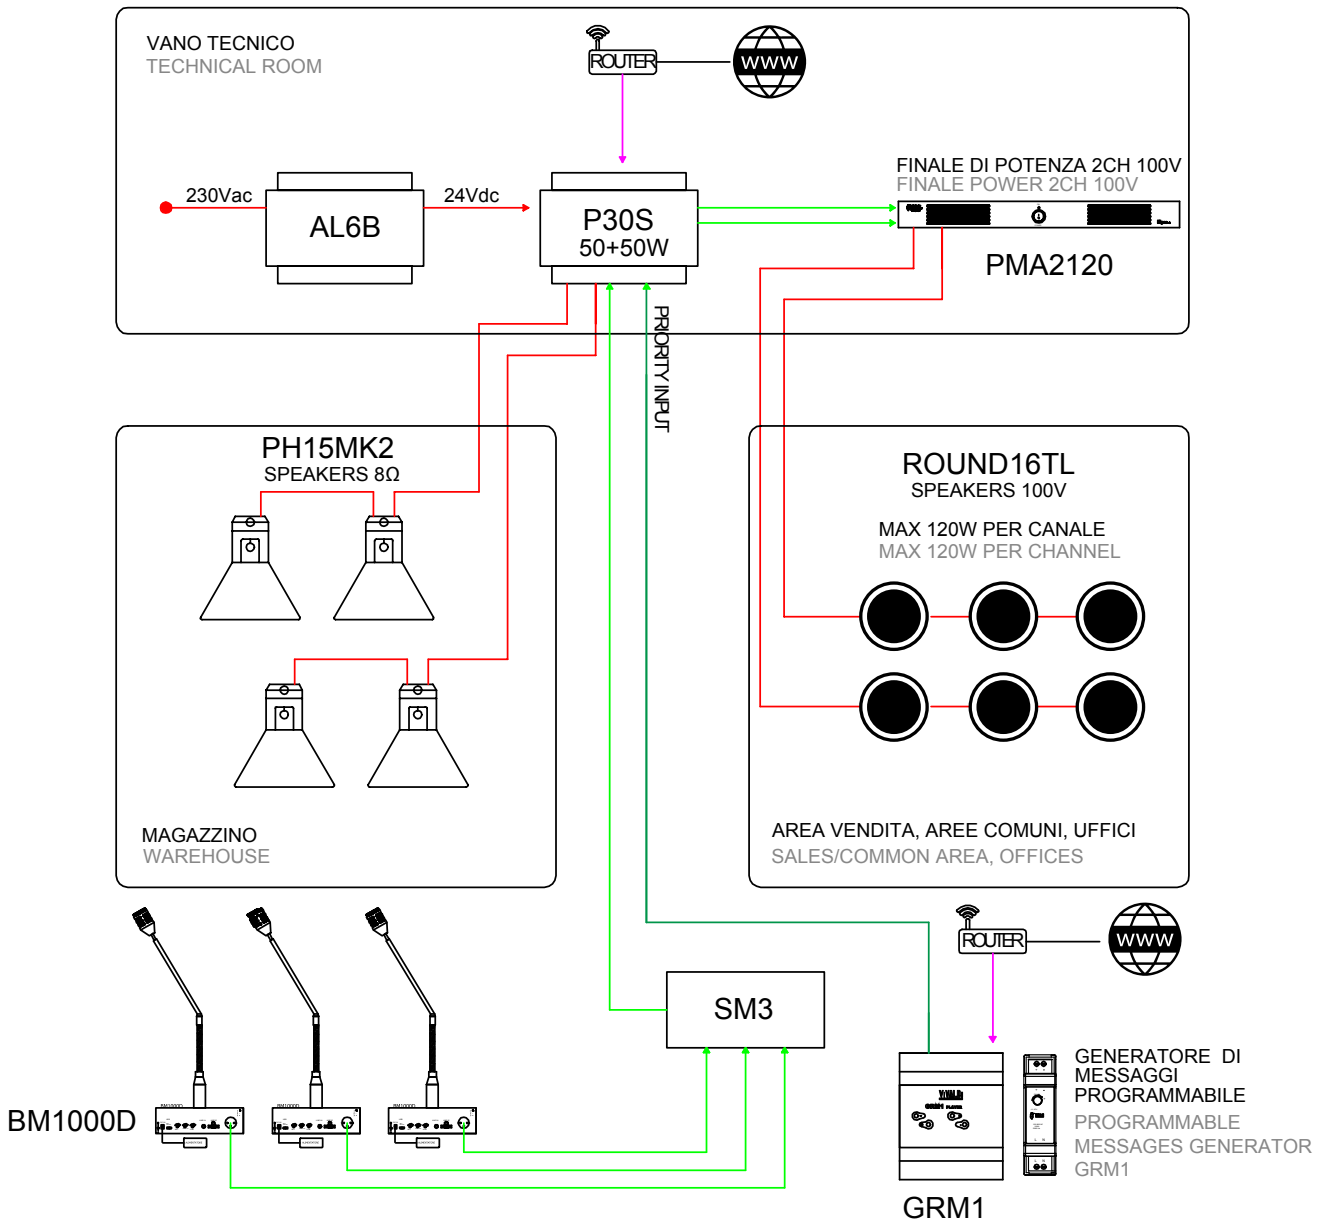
VANO TECNICO
TECHNICAL ROOM

ROUTER

WWW

230Vac

AL6B

24Vdc

P30S
50+50W

FINALE DI POTENZA 2CH 100V
FINALE POWER 2CH 100V

PMA2120

PRIORITY INPUT

PH15MK2
SPEAKERS 8Ω

ROUND16TL
SPEAKERS 100V

MAX 120W PER CANALE
MAX 120W PER CHANNEL

MAGAZZINO
WAREHOUSE

AREA VENDITA, AREE COMUNI, UFFICI
SALES/COMMON AREA, OFFICES

ROUTER

WWW

SM3

BM1000D

GENERATORE DI MESSAGGI PROGRAMMABILE
PROGRAMMABLE MESSAGES GENERATOR
GRM1

GRM1